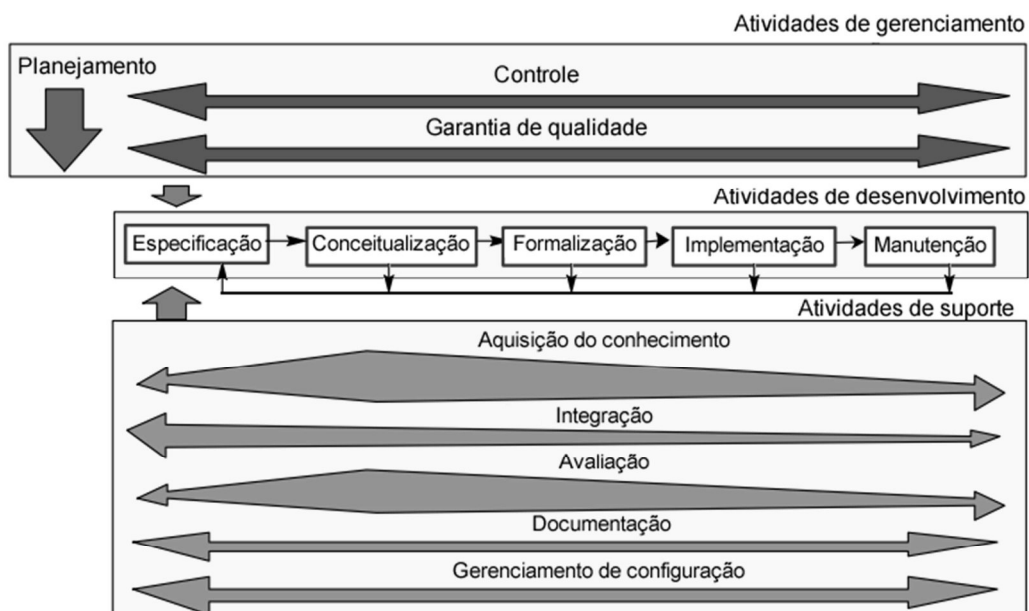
Atividades de gerenciamento

Planejamento

Controle

Garantia de qualidade

Atividades de desenvolvimento

Especificação

Conceitualização

Formalização

Implementação

Manutenção

Atividades de suporte

Aquisição do conhecimento

Integração

Avaliação

Documentação

Gerenciamento de configuração